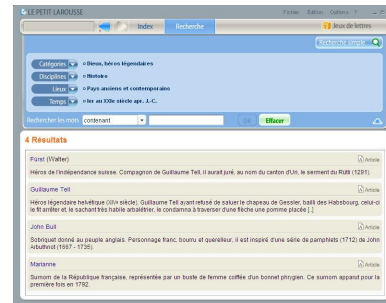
LE PETIT LAROUSSE
Fichier Édition Options ?
Index Recherche
Jeux de lettres
Recherche simple

Catégories » Dieux, héros légendaires
Disciplines » Histoire
Lieux » Pays anciens et contemporains
Temps » Ier au XXe siècle apr. J.-C.

Rechercher les mots contenant Go Effacer

4 Résultats

Fürst (Walter)
Article
Héros de l'indépendance suisse. Compagnon de Guillaume Tell, il aurait juré, au nom du canton d'Uri, le serment du Rütli (1291).

Guillaume Tell
Article
Héros légendaire helvétique (XIVe siècle). Guillaume Tell ayant refusé de saluer le chapeau de Gessler, bailli des Habsbourg, celui-ci le fit arrêter et, le sachant très habile arbalétrier, le condamna à traverser d'une flèche une pomme placée [...]

John Bull
Article
Sobriquet donné au peuple anglais. Personnage franc, bourru et querelleur, il est inspiré d'une série de pamphlets (1712) de John Arbuthnot (1667 - 1735).

Marianne
Article
Surnom de la République française, représentée par un buste de femme coiffée d'un bonnet phrygien. Ce surnom apparut pour la première fois en 1792.